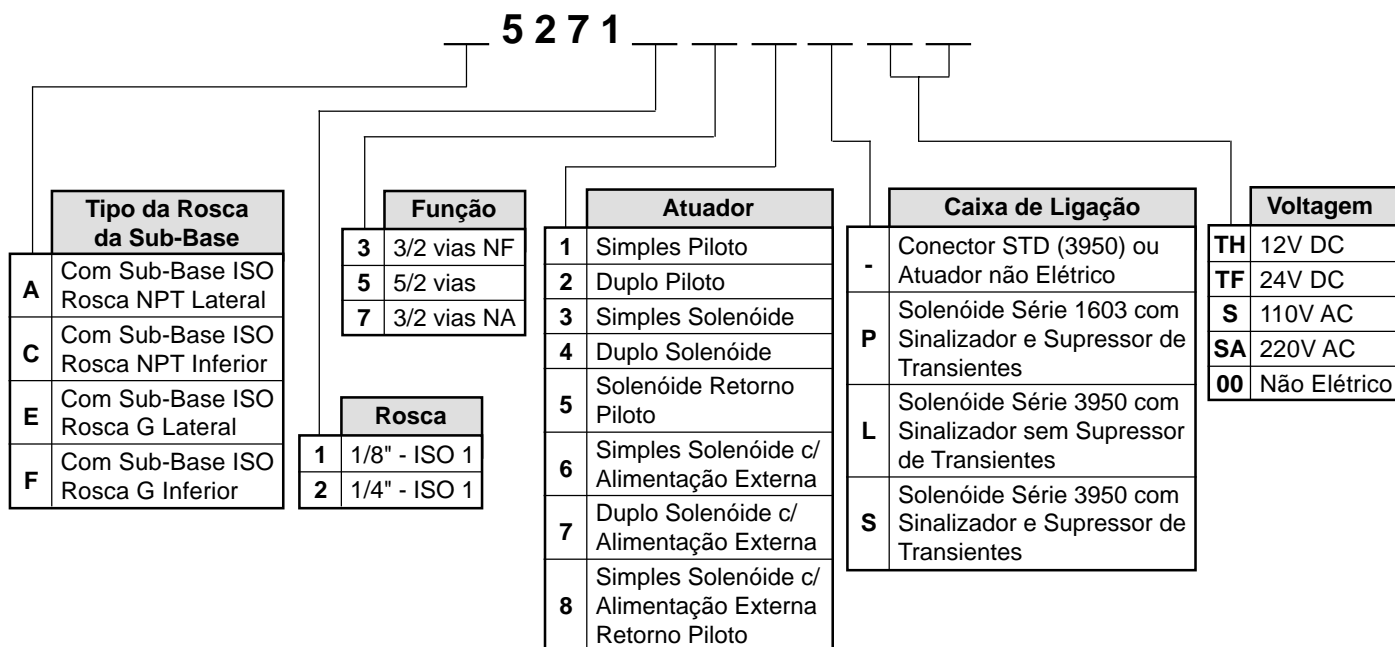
__ 5 2 7 1 __ __ __ __ __ __

| | Tipo da Rosca da Sub-Base |
|---|---|
| A | Com Sub-Base ISO Rosca NPT Lateral |
| C | Com Sub-Base ISO Rosca NPT Inferior |
| E | Com Sub-Base ISO Rosca G Lateral |
| F | Com Sub-Base ISO Rosca G Inferior |

| | Rosca |
|---|---|
| 1 | 1/8" - ISO 1 |
| 2 | 1/4" - ISO 1 |

| | Função |
|---|---|
| 3 | 3/2 vias NF |
| 5 | 5/2 vias |
| 7 | 3/2 vias NA |

| | Atuador |
|---|---|
| 1 | Simples Piloto |
| 2 | Duplo Piloto |
| 3 | Simples Solenóide |
| 4 | Duplo Solenóide |
| 5 | Solenóide Retorno Piloto |
| 6 | Simples Solenóide c/ Alimentação Externa |
| 7 | Duplo Solenóide c/ Alimentação Externa |
| 8 | Simples Solenóide c/ Alimentação Externa Retorno Piloto |

| | Caixa de Ligação |
|---|---|
| - | Conector STD (3950) ou Atuador não Elétrico |
| P | Solenóide Série 1603 com Sinalizador e Supressor de Transientes |
| L | Solenóide Série 3950 com Sinalizador sem Supressor de Transientes |
| S | Solenóide Série 3950 com Sinalizador e Supressor de Transientes |

| | Voltagem |
|---|---|
| TH | 12V DC |
| TF | 24V DC |
| S | 110V AC |
| SA | 220V AC |
| 00 | Não Elétrico |